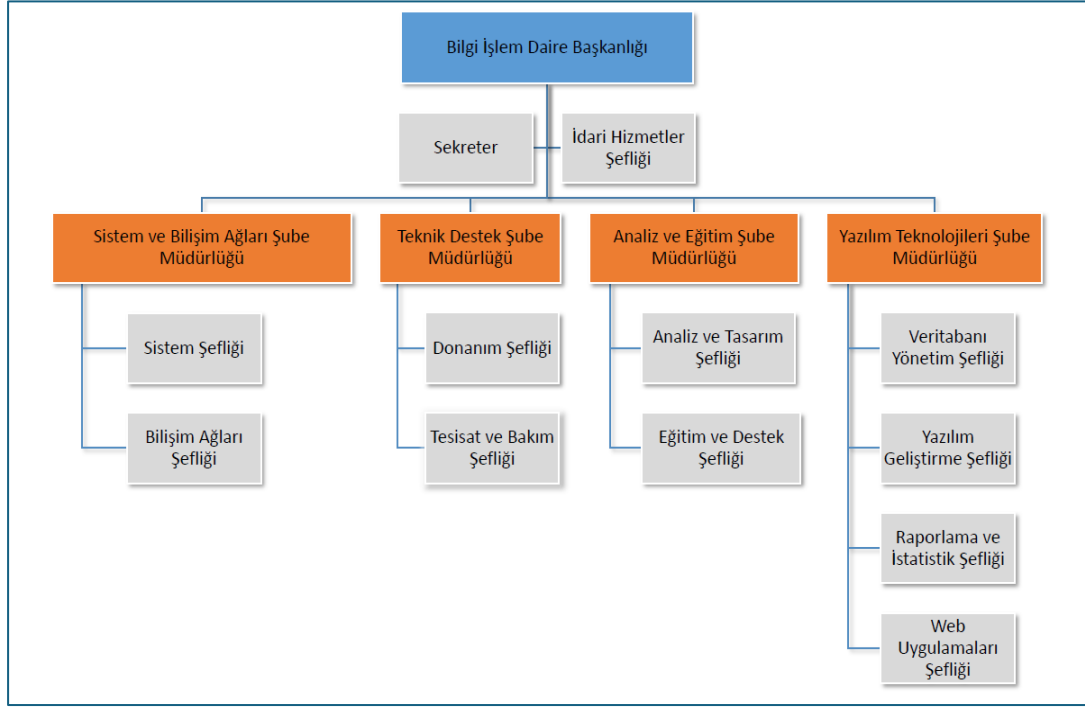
Bilgi İşlem Daire Başkanlığı

Sekreter

İdari Hizmetler Şefliği

Sistem ve Bilişim Ağları Şube Müdürlüğü

Sistem Şefliği

Bilişim Ağları Şefliği

Teknik Destek Şube Müdürlüğü

Donanım Şefliği

Tesisat ve Bakım Şefliği

Analiz ve Eğitim Şube Müdürlüğü

Analiz ve Tasarım Şefliği

Eğitim ve Destek Şefliği

Yazılım Teknolojileri Şube Müdürlüğü

Veritabanı Yönetim Şefliği

Yazılım Geliştirme Şefliği

Raporlama ve İstatistik Şefliği

Web Uygulamaları Şefliği